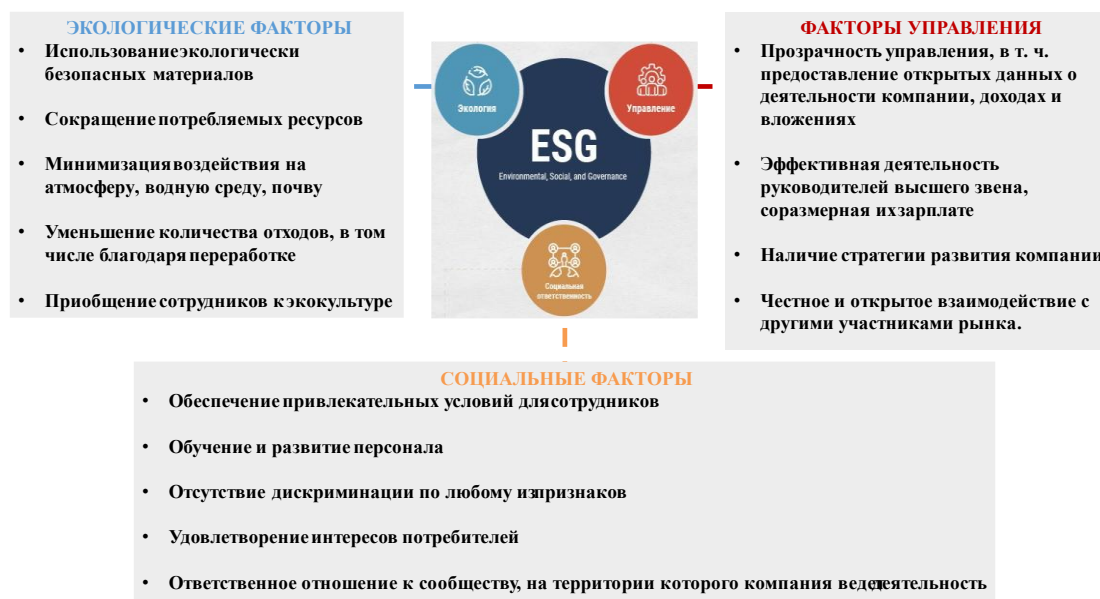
ЭКОЛОГИЧЕСКИЕ ФАКТОРЫ

- Использованиеэкологически безопасных материалов
- Сокращение потребляемых ресурсов
- Минимизация воздействия на атмосферу, водную среду, почву
- Уменьшение количества отходов, в том числе благодаря переработке
- Приобщение сотрудников кэкокультуре

Экология

Управление

ESG

Environmental, Social, and Governance

Социальная ответственность

ФАКТОРЫ УПРАВЛЕНИЯ

- Прозрачность управления, в т. ч. предоставление открытых данных о деятельности компании, доходах и вложениях
- Эффективная деятельность руководителей высшего звена, соразмерная ихзарплате
- Наличие стратегии развития компании
- Честное и открытое взаимодействие с другими участниками рынка.

СОЦИАЛЬНЫЕ ФАКТОРЫ

- Обеспечение привлекательных условий длясотрудников
- Обучение и развитие персонала
- Отсутствие дискриминации по любому изпризнаков
- Удовлетворение интересов потребителей
- Ответственное отношение к сообществу, на территории которого компания ведетдеятельность